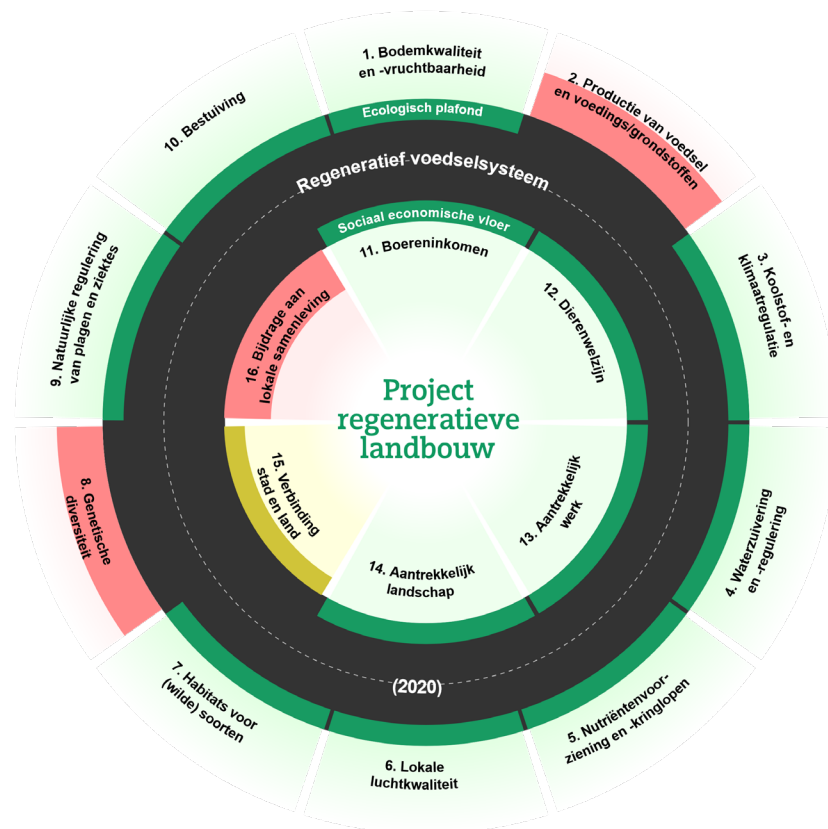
1. Bodemkwaliteit en -vruchtbaarheid

2. Productie van voedsel en voedings/grondstoffen

3. Koolstof- en klimaatregulatie

4. Waterzuivering en -regulering

5. Nutriëntenvoorziening en -kringlopen

6. Lokale luchtkwaliteit

7. Habitats voor (wilde) soorten

8. Genetische diversiteit

9. Natuurlijke regulering van plagen en ziektes

10. Bestuiving

Ecologisch plafond

Regeneratief voedselsysteem

Sociaal economische vloer

11. Boereninkomen

12. Dierenwelzijn

13. Aantrekkelijk werk

14. Aantrekkelijk landschap

15. Verbinding stad en land

16. Bijdrage aan lokale samenleving

Project regeneratieve landbouw

(2020)